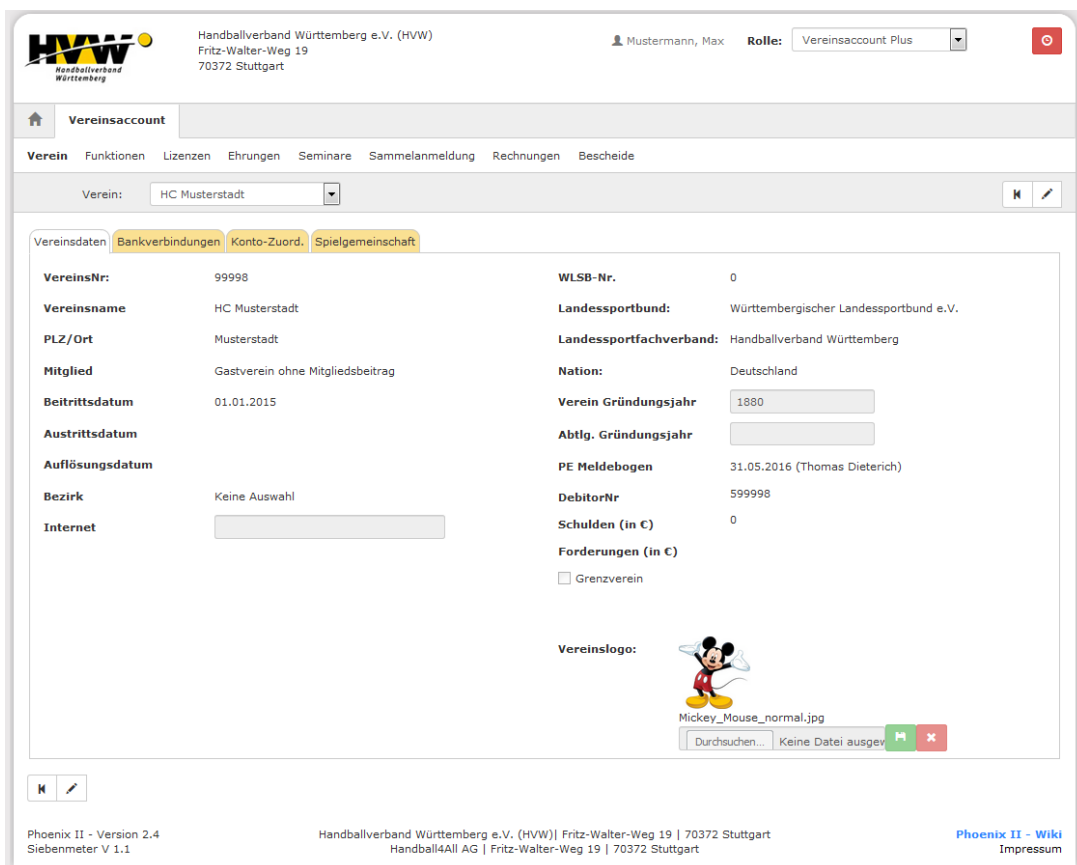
HVW Handballverband Württemberg

Handballverband Württemberg e.V. (HVW)
Fritz-Walter-Weg 19
70372 Stuttgart

Mustermann, Max Rolle: Vereinsaccount Plus

Vereinsaccount

Verein Funktionen Lizenzen Ehrungen Seminare Sammelanmeldung Rechnungen Bescheide

Verein: HC Musterstadt

Vereinsdaten Bankverbindungen Konto-Zuord. Spielgemeinschaft

VereinsNr: 99998
Vereinsname HC Musterstadt
PLZ/Ort Musterstadt
Mitglied Gastverein ohne Mitgliedsbeitrag
Beitrittsdatum 01.01.2015
Austrittsdatum
Auflösungsdatum
Bezirk Keine Auswahl
Internet

WLSB-Nr. 0
Landessportbund: Württembergischer Landessportbund e.V.
Landessportfachverband: Handballverband Württemberg
Nation: Deutschland
Verein Gründungsjahr 1880
Abtlg. Gründungsjahr
PE Meldebogen 31.05.2016 (Thomas Dieterich)
DebitorNr 599998
Schulden (in €) 0
Forderungen (in €)
Grenzverein

Vereinslogo:
Mickey_Mouse_normal.jpg
Durchsuchen... Keine Datei ausgew

Phoenix II - Version 2.4
Siebenmeter V 1.1

Handballverband Württemberg e.V. (HVW)| Fritz-Walter-Weg 19 | 70372 Stuttgart
Handball4All AG | Fritz-Walter-Weg 19 | 70372 Stuttgart

Phoenix II - Wiki
Impressum